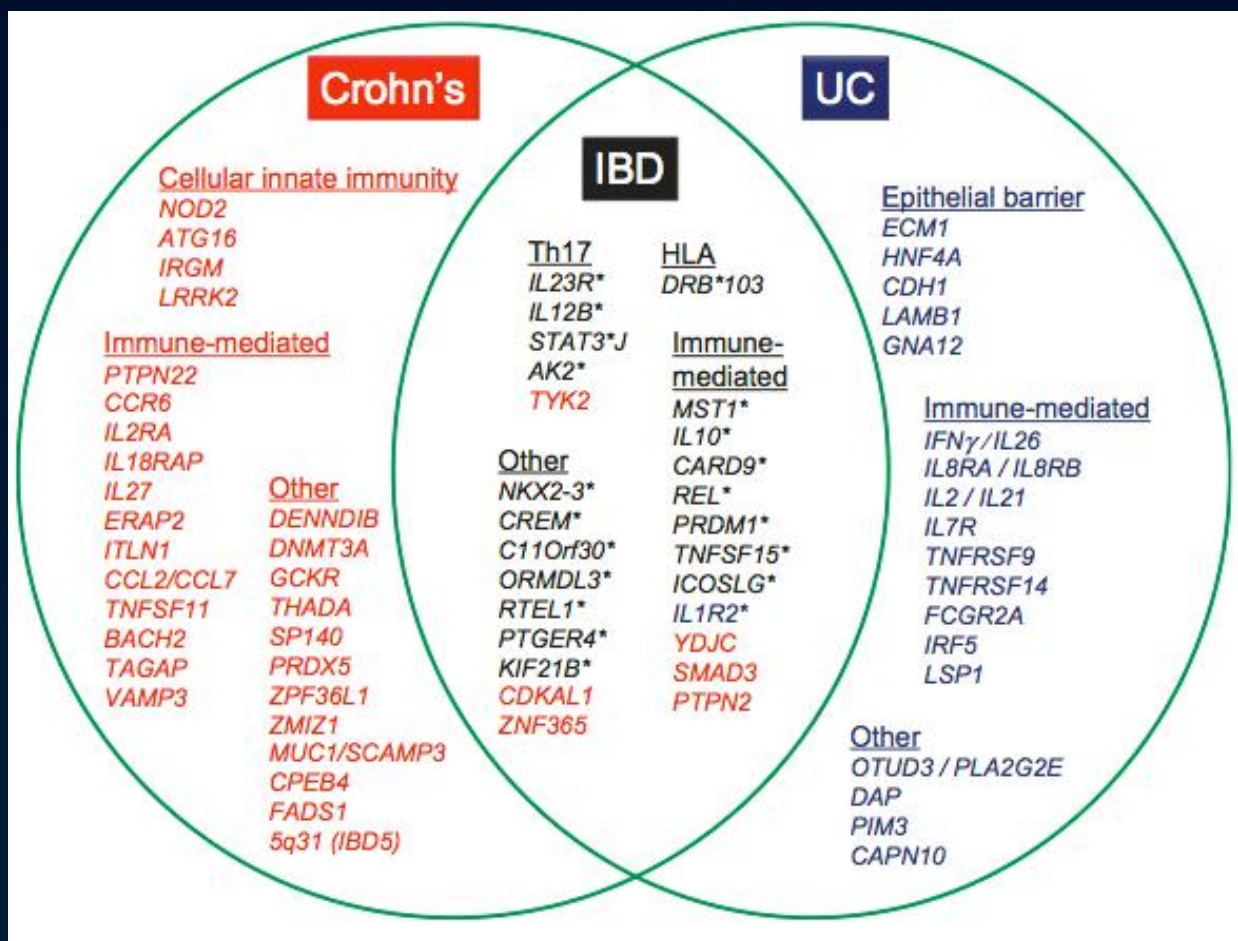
Crohn's

UC

IBD

Cellular innate immunity
NOD2
ATG16
IRGM
LRRK2

Immune-mediated
PTPN22
CCR6
IL2RA
IL18RAP
IL27
ERAP2
ITLN1
CCL2/CCL7
TNFSF11
BACH2
TAGAP
VAMP3

Other
DENNDIB
DNMT3A
GCKR
THADA
SP140
PRDX5
ZPF36L1
ZMIZ1
MUC1/SCAMP3
CPEB4
FADS1
5q31 (IBD5)

Th17
IL23R*
IL12B*
STAT3*J
AK2*
TYK2

HLA
DRB*103

Immune-mediated
MST1*
IL10*
CARD9*
REL*
PRDM1*
TNFSF15*
ICOSLG*
IL1R2*
YDJC
SMAD3
PTPN2

Other
NKX2-3*
CREM*
C11Orf30*
ORMDL3*
RTEL1*
PTGER4*
KIF21B*
CDKAL1
ZNF365

Epithelial barrier
ECM1
HNF4A
CDH1
LAMB1
GNA12

Immune-mediated
IFN$\gamma$ / IL26
IL8RA / IL8RB
IL2 / IL21
IL7R
TNFRSF9
TNFRSF14
FCGR2A
IRF5
LSP1

Other
OTUD3 / PLA2G2E
DAP
PIM3
CAPN10